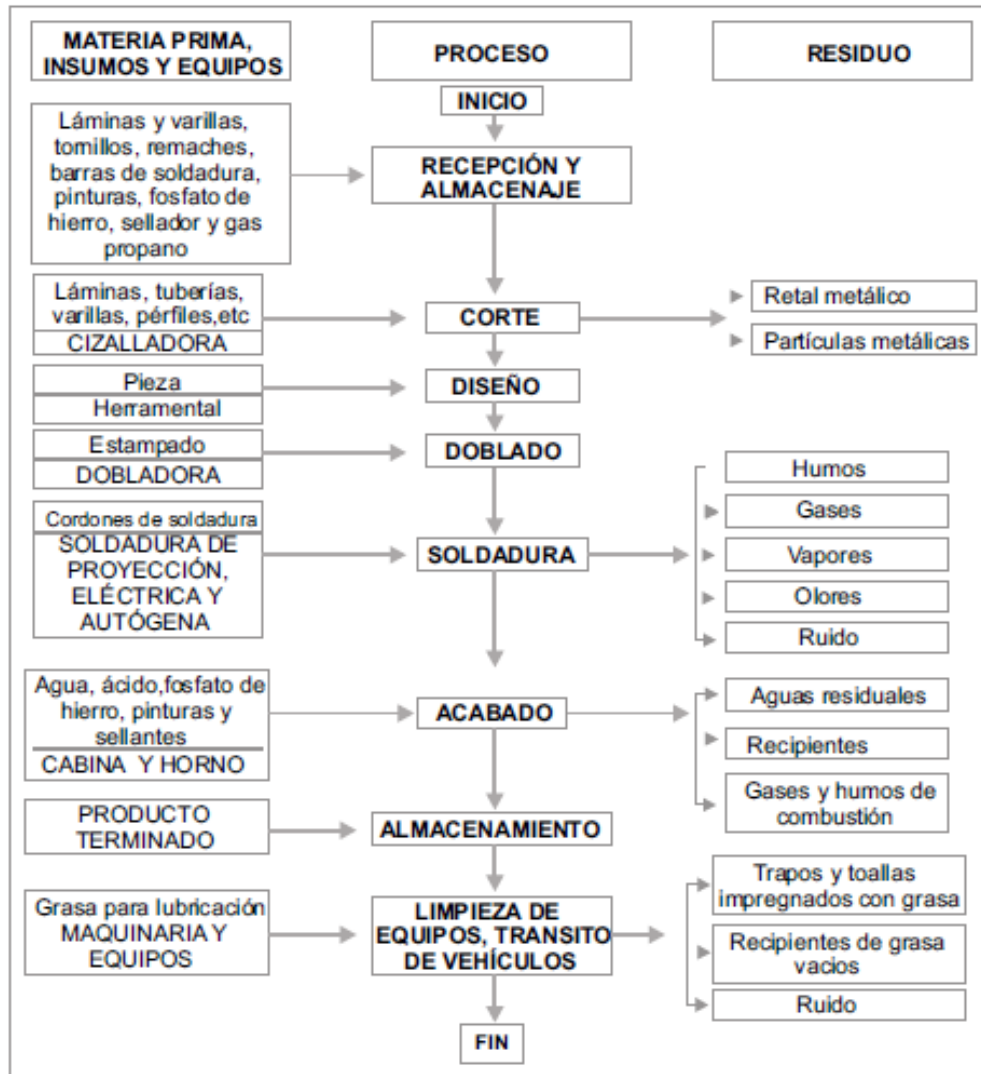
MATERIA PRIMA, INSUMOS Y EQUIPOS

PROCESO

RESIDUO

INICIO

Láminas y varillas, tomillos, remaches, barras de soldadura, pinturas, fosfato de hierro, sellador y gas propano

RECEPCIÓN Y ALMACENAJE

Láminas, tuberías, varillas, pérfiles,etc

CIZALLADORA

CORTE

Retal metálico

Partículas metálicas

Pieza

Herramental

DISEÑO

Estampado

DOBLADORA

DOBLADO

Humos

Gases

Vapores

Olores

Ruido

Cordones de soldadura

SOLDADURA DE PROYECCIÓN, ELÉCTRICA Y AUTÓGENA

SOLDADURA

Agua, ácido,fosfato de hierro, pinturas y sellantes

CABINA Y HORNO

ACABADO

Aguas residuales

Recipientes

Gases y humos de combustión

PRODUCTO TERMINADO

ALMACENAMIENTO

Trapos y toallas impregnados con grasa

Recipientes de grasa vacios

Ruido

Grasa para lubricación MAQUINARIA Y EQUIPOS

LIMPIEZA DE EQUIPOS, TRANSITO DE VEHÍCULOS

FIN